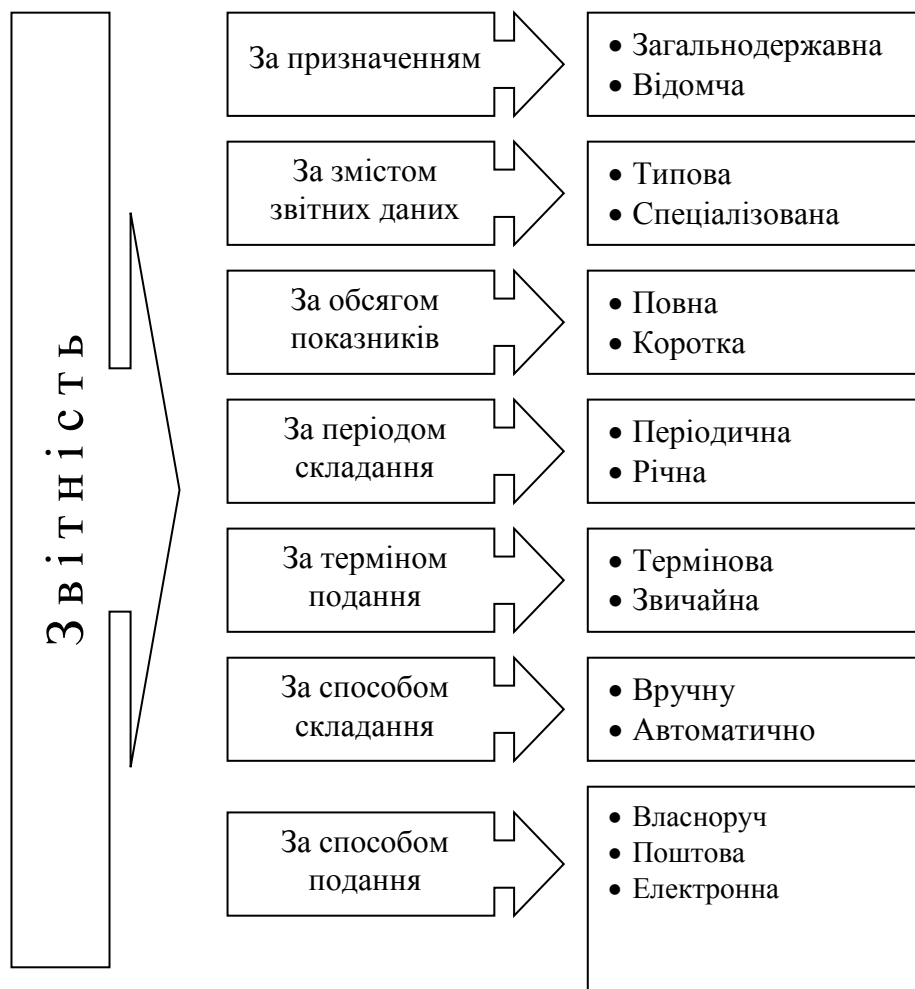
Звітність

За призначенням
• Загальнодержавна
• Відомча

За змістом звітних даних
• Типова
• Спеціалізована

За обсягом показників
• Повна
• Коротка

За періодом складання
• Періодична
• Річна

За терміном подання
• Термінова
• Звичайна

За способом складання
• Вручну
• Автоматично

За способом подання
• Власноруч
• Поштова
• Електронна